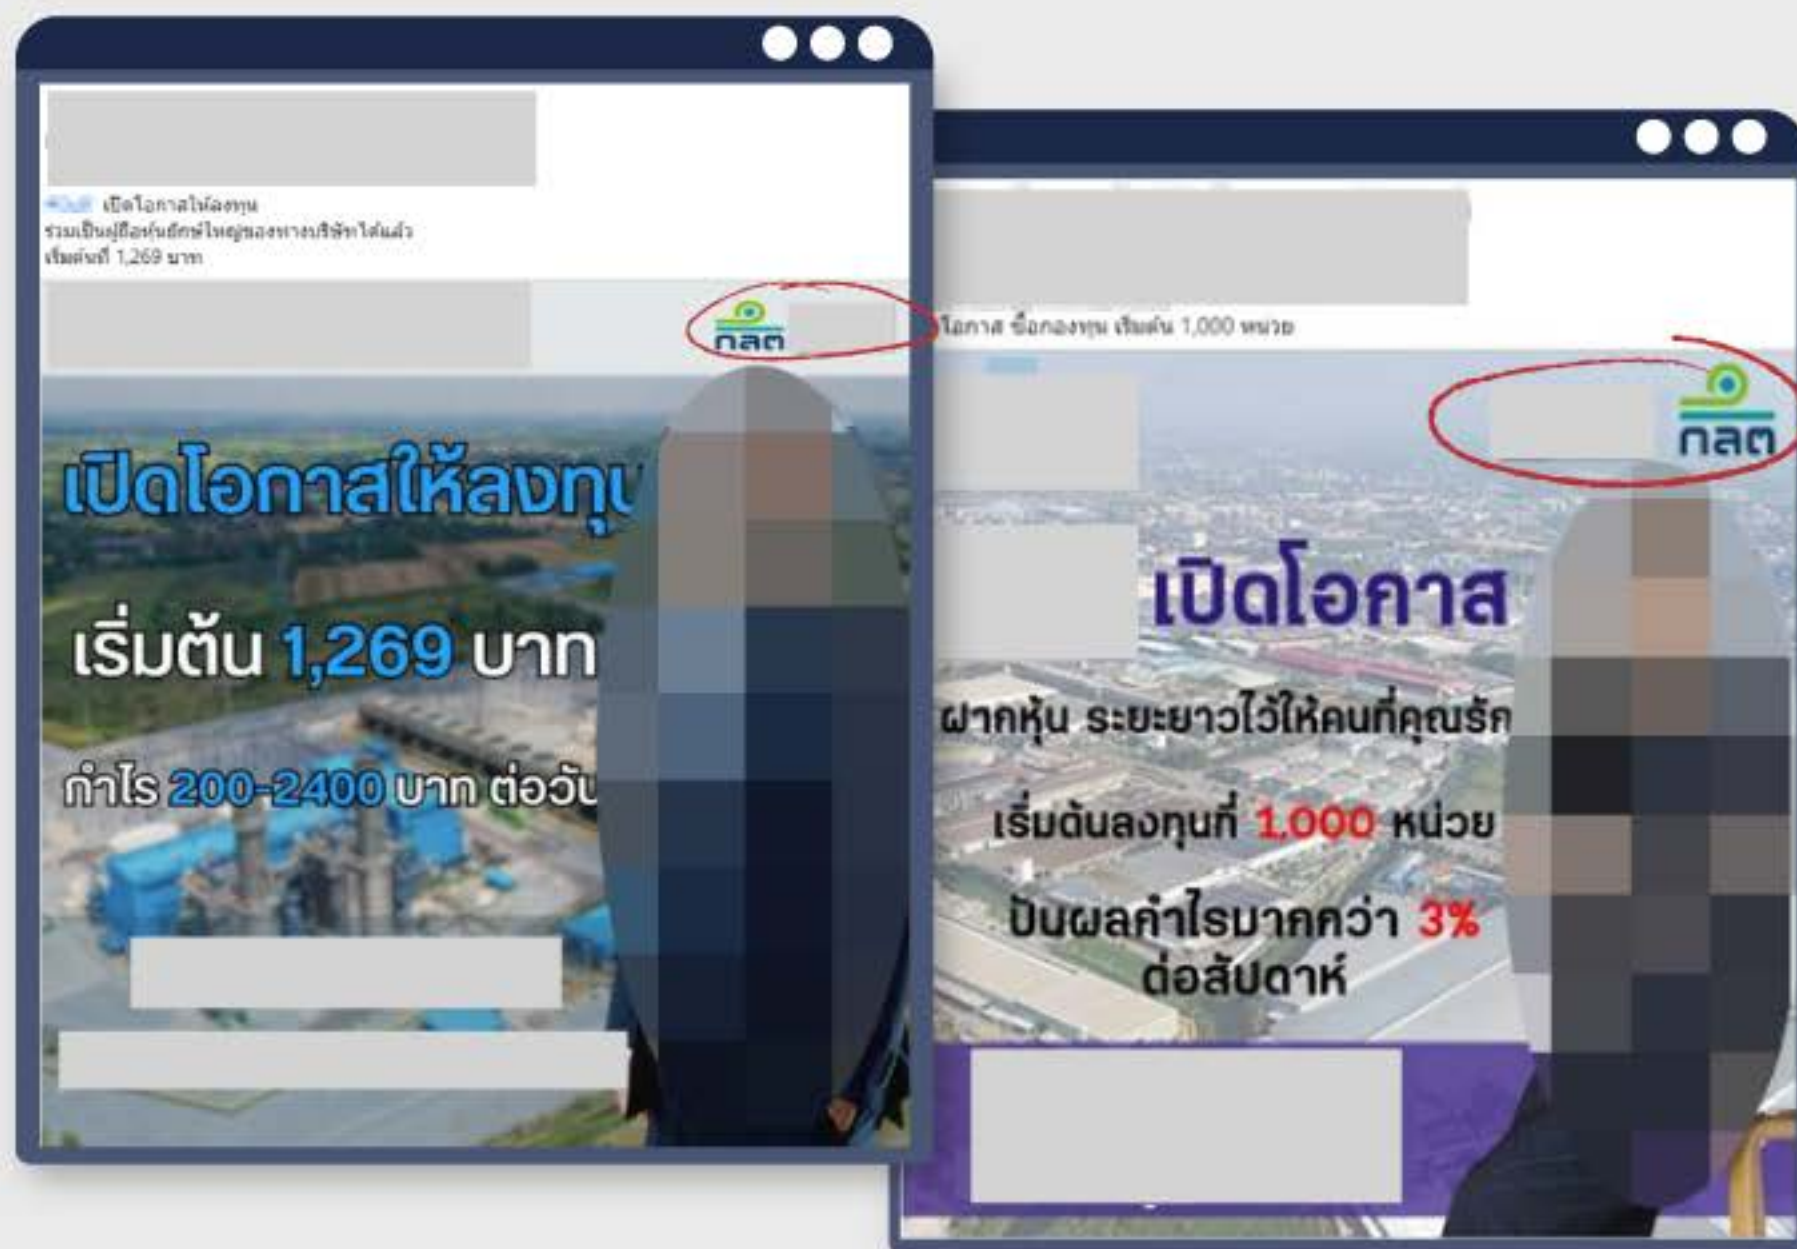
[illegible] เปิดโอกาสให้ลงทุน
ร่วมเป็นผู้ถือหุ้นยักษ์ใหญ่ของทางบริษัทได้แล้ว
เริ่มต้นที่ 1,269 บาท

กลต

เปิดโอกาสให้ลงทุ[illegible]

เริ่มต้น 1,269 บาท

กำไร 200-2400 บาท ต่อวั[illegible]

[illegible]โอกาส ซื้อกองทุน เริ่มต้น 1,000 หน่วย

กลต

เปิดโอกาส

ฝากหุ้น ระยะยาวไว้ให้คนที่คุณรัก

เริ่มต้นลงทุนที่ 1,000 หน่วย

ปันผลกำไรมากกว่า 3% ต่อสัปดาห์